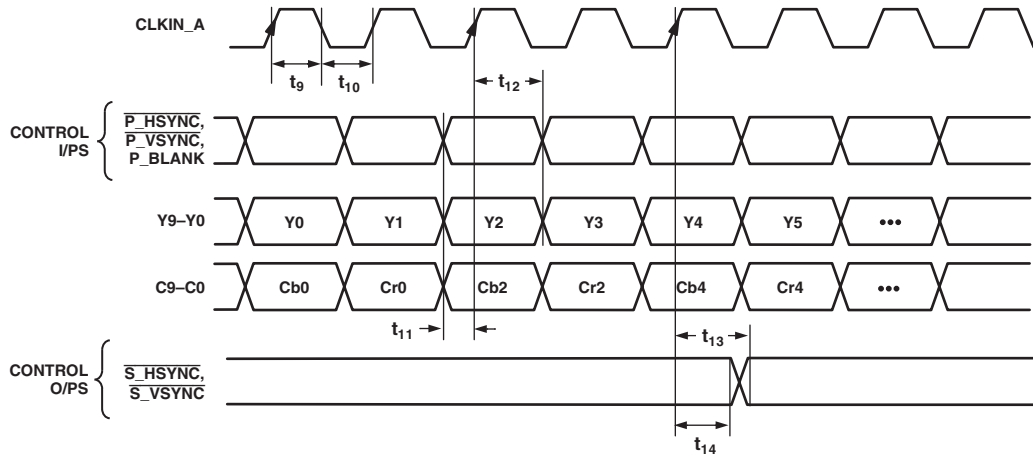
CLKIN_A

$t_9$ $t_{10}$ $t_{12}$

CONTROL I/PS

$\overline{\text{P\_HSYNC}}$, $\overline{\text{P\_VSYNC}}$, P_BLANK

Y9–Y0 Y0 Y1 Y2 Y3 Y4 Y5 •••

C9–C0 Cb0 Cr0 Cb2 Cr2 Cb4 Cr4 •••

$t_{11}$ $t_{13}$

CONTROL O/PS

$\overline{\text{S\_HSYNC}}$, $\overline{\text{S\_VSYNC}}$

$t_{14}$